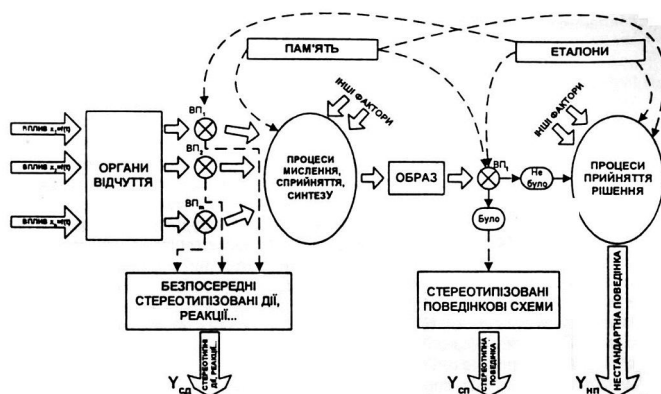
ПАМ'ЯТЬ

ЕТАЛОНИ

ІНШІ ФАКТОРИ

ІНШІ ФАКТОРИ

ВПЛИВ $x_1$=f(t)

ВПЛИВ $x_2$=f(t)

ВПЛИВ $x_n$=f(t)

ОРГАНИ ВІДЧУТТЯ

$ВП_1$

$ВП_2$

$ВП_n$

ПРОЦЕСИ МИСЛЕННЯ, СПРИЙНЯТТЯ, СИНТЕЗУ

ОБРАЗ

$ВП_x$

Не було

Було

ПРОЦЕСИ ПРИЙНЯТТЯ РІШЕННЯ

БЕЗПОСЕРЕДНІ СТЕРЕОТИПІЗОВАНІ ДІЇ, РЕАКЦІЇ...

СТЕРЕОТИПІЗОВАНІ ПОВЕДІНКОВІ СХЕМИ

НЕСТАНДАРТНА ПОВЕДІНКА

СТЕРЕОТИПНІ ДІЇ, РЕАКЦІЇ

СТЕРЕОТИПНА ПОВЕДІНКА

$Y_{СД}$

$Y_{СП}$

$Y_{НП}$